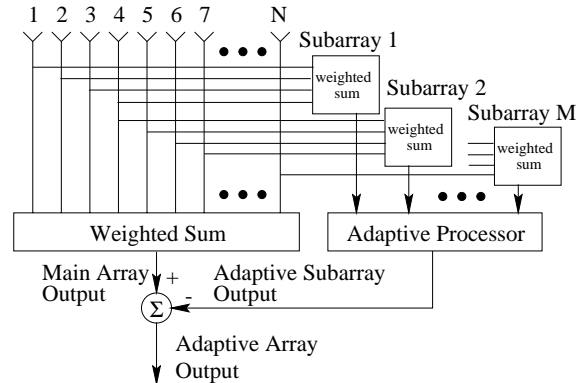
1 2 3 4 5 6 7 ••• N

Subarray 1

weighted sum

Subarray 2

weighted sum

Subarray M

weighted sum

•••

•••

Weighted Sum

Adaptive Processor

Main Array Output

+

Adaptive Subarray Output

-

$\Sigma$

Adaptive Array Output